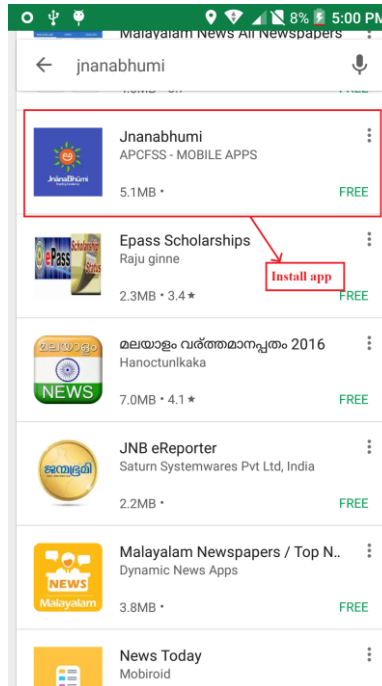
8% 5:00 PM

Malayalam News All Newspapers

jnanabhumi

FREE

JnanaBhumi

Jnanabhumi
APCFSS - MOBILE APPS
5.1MB •
FREE

Install app

ePass Scholarship Status

Epass Scholarships
Raju ginne
2.3MB • 3.4 ★
FREE

മലയാളം NEWS

മലയാളം വർത്തമാനപത്രം 2016
Hanoctunlkaka
7.0MB • 4.1 ★
FREE

ജന്മഭൂമി

JNB eReporter
Saturn Systemwares Pvt Ltd, India
2.2MB •
FREE

NEWS Malayalam

Malayalam Newspapers / Top N..
Dynamic News Apps
3.8MB •
FREE

News Today
Mobiroid